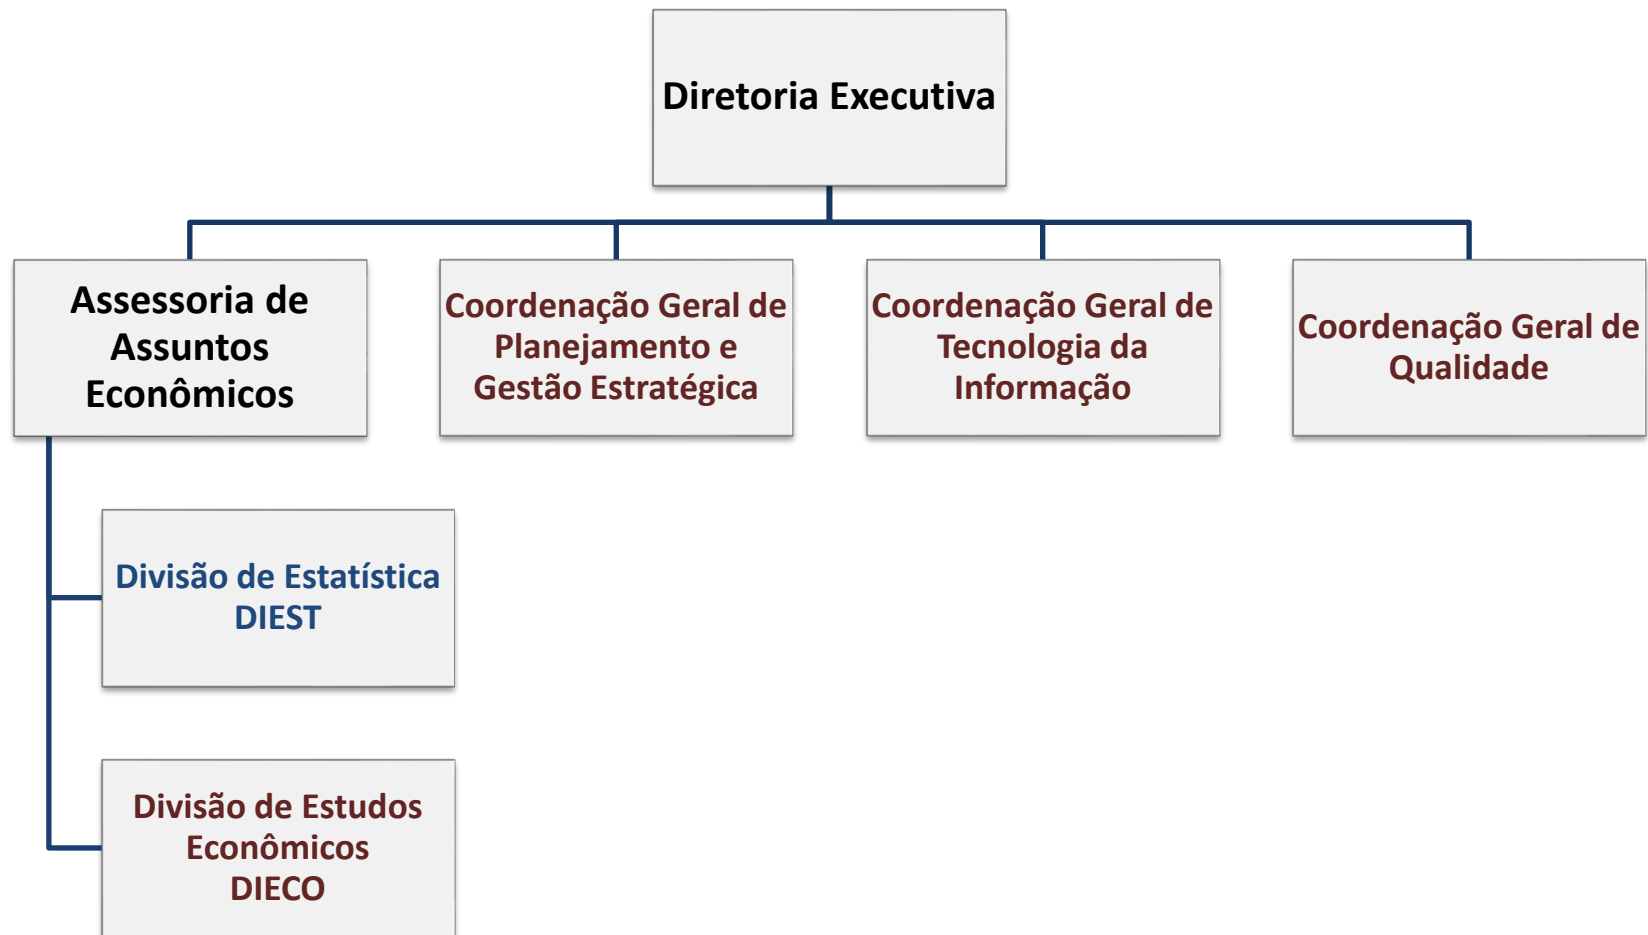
Diretoria Executiva

Assessoria de Assuntos Econômicos

Coordenação Geral de Planejamento e Gestão Estratégica

Coordenação Geral de Tecnologia da Informação

Coordenação Geral de Qualidade

Divisão de Estatística DIEST

Divisão de Estudos Econômicos DIECO